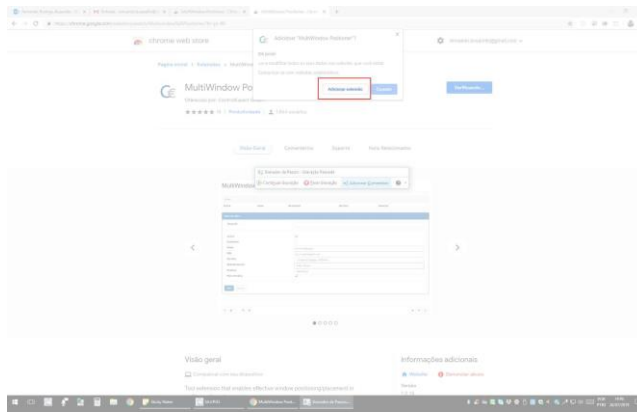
chrome web store

Página inicial > Extensões > MultiWind

MultiWindow Po

★★★★★

Adicionar "MultiWindow Positioner"?

Ele pode:

Adicionar extensão

Cancelar

Verificando...

Visão Geral

Comentários

Suporte

Itens Relacionados

MultiWindow

Visão geral

Compatível com seu dispositivo

Informações adicionais

Website

Denunciar abuso

Versão